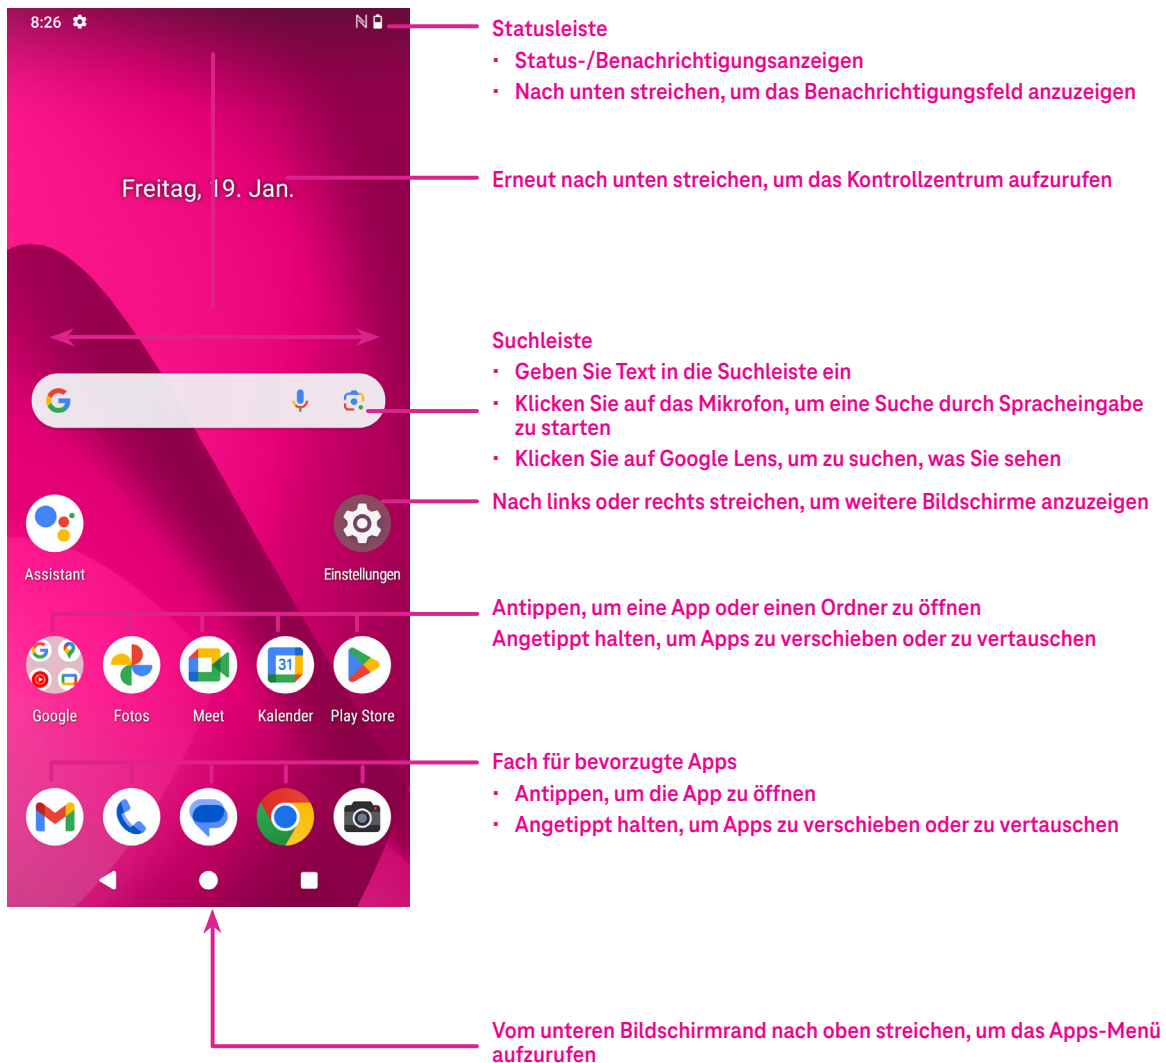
8:26

Freitag, 19. Jan.

Assistant

Einstellungen

Google

Fotos

Meet

31

Kalender

Play Store

Statusleiste
· Status-/Benachrichtigungsanzeigen
· Nach unten streichen, um das Benachrichtigungsfeld anzuzeigen

Erneut nach unten streichen, um das Kontrollzentrum aufzurufen

Suchleiste
· Geben Sie Text in die Suchleiste ein
· Klicken Sie auf das Mikrofon, um eine Suche durch Spracheingabe zu starten
· Klicken Sie auf Google Lens, um zu suchen, was Sie sehen

Nach links oder rechts streichen, um weitere Bildschirme anzuzeigen

Antippen, um eine App oder einen Ordner zu öffnen
Angetippt halten, um Apps zu verschieben oder zu vertauschen

Fach für bevorzugte Apps
· Antippen, um die App zu öffnen
· Angetippt halten, um Apps zu verschieben oder zu vertauschen

Vom unteren Bildschirmrand nach oben streichen, um das Apps-Menü aufzurufen